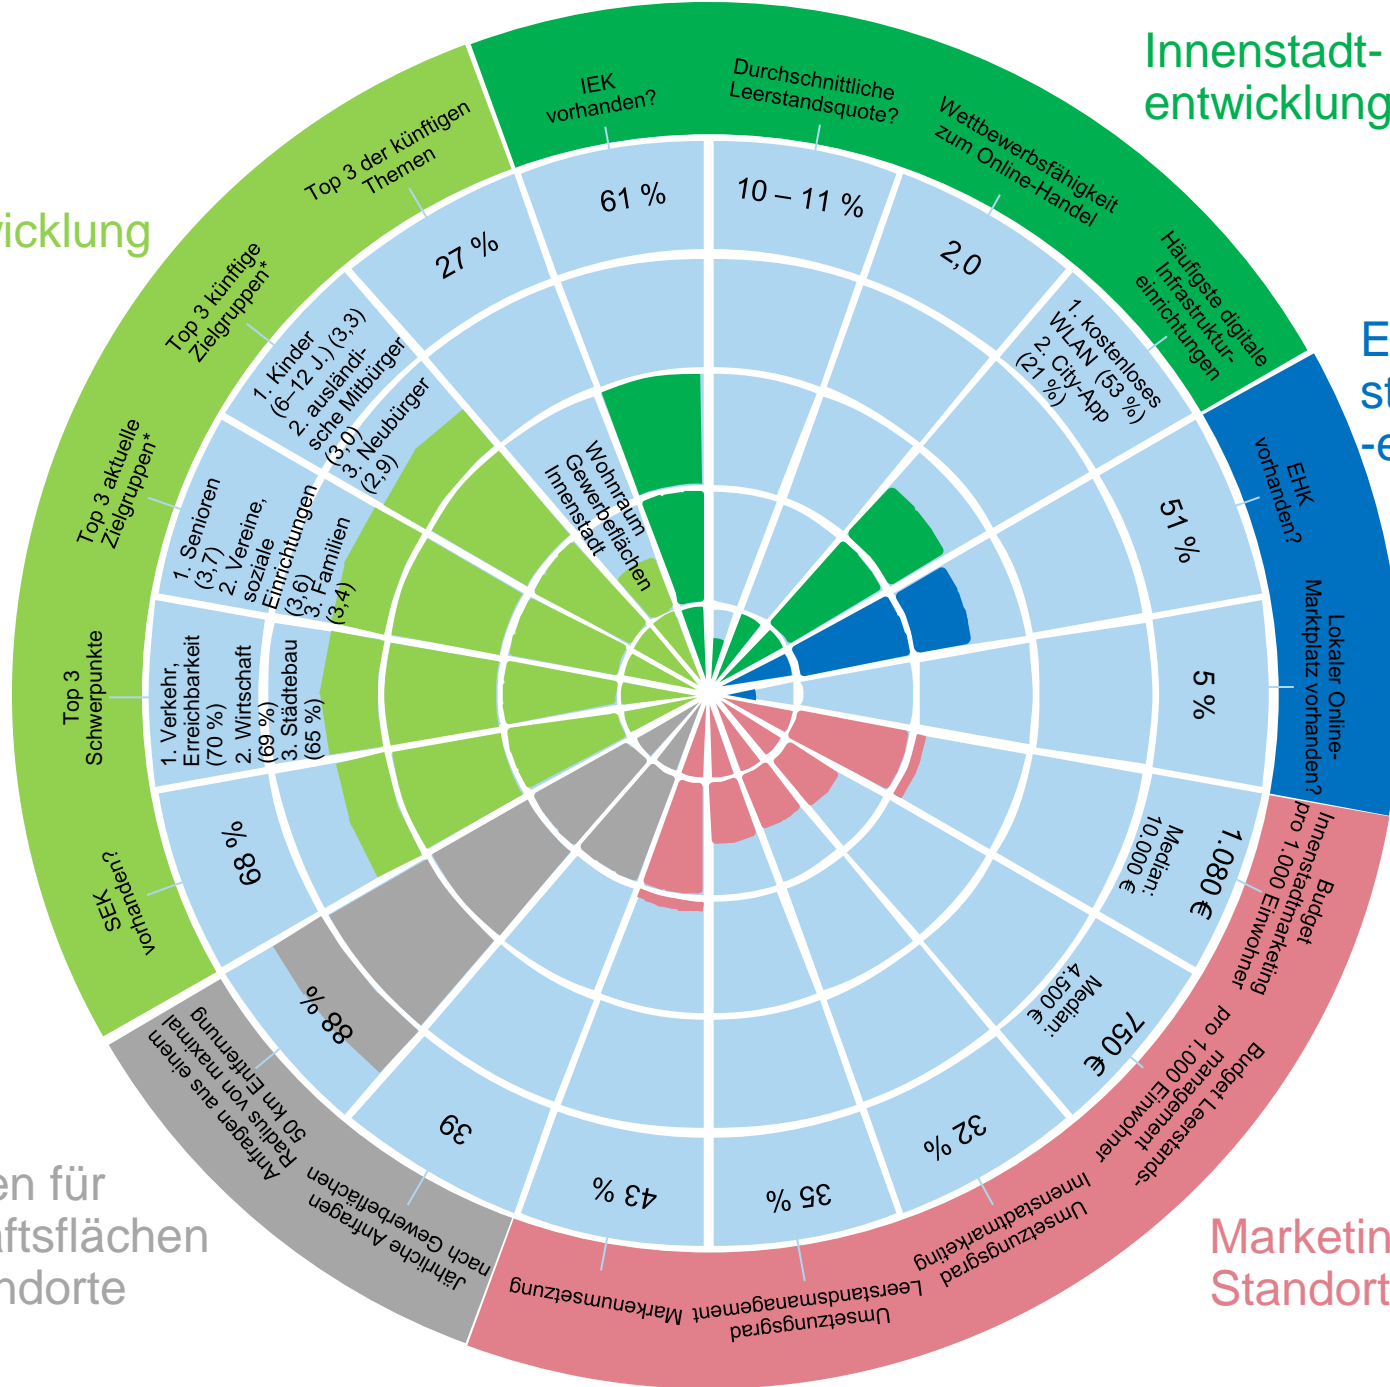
Innenstadt-
entwicklung

wicklung

E
st
-e

en für
aftsflächen
ndorte

Marketin
Standort

IEK vorhanden?
61 %

Durchschnittliche Leerstandsquote?
10 – 11 %

Wettbewerbsfähigkeit zum Online-Handel
2,0

Häufigste digitale Infrastruktureinrichtungen
1. kostenloses WLAN (53 %)
2. City-App (21 %)

EHK vorhanden?
51 %

Lokaler Online-Marktplatz vorhanden?
5 %

Budget Innenstadtmarketing pro 1.000 Einwohner
1.080 €
Median: 10.000 €

Budget Leerstandsmanagement pro 1.000 Einwohner
750 €
Median: 4.500 €

Umsetzungsgrad Innenstadtmarketing
32 %

Umsetzungsgrad Leerstandsmanagement
35 %

Markenumsetzung
43 %

Jährliche Anfragen nach Gewerbeflächen
39

Anfragen aus einem Radius von maximal 50 km Entfernung
88 %

SEK vorhanden?
68 %

Top 3 Schwerpunkte
1. Verkehr, Erreichbarkeit (70 %)
2. Wirtschaft (69 %)
3. Städtebau (65 %)

Top 3 aktuelle Zielgruppen*
1. Senioren (3,7)
2. Vereine, soziale Einrichtungen (3,6)
3. Familien (3,4)

Top 3 künftige Zielgruppen*
1. Kinder (6–12 J.) (3,3)
2. ausländische Mitbürger (3,0)
3. Neubürger (2,9)

Top 3 der künftigen Themen
27 %

Wohnraum Gewerbeflächen Innenstadt